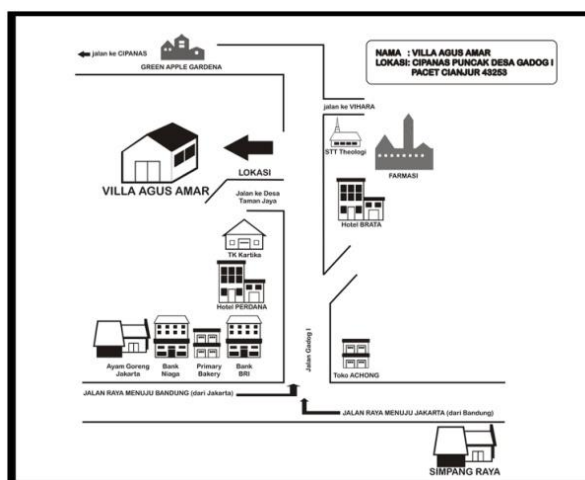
jalan ke CIPANAS

GREEN APPLE GARDENA

NAMA : VILLA AGUS AMAR
LOKASI: CIPANAS PUNCAK DESA GADOG I PACET CIANJUR 43253

jalan ke VIHARA

STT Theologi

FARMASI

LOKASI

VILLA AGUS AMAR

Jalan ke Desa Taman Jaya

Hotel BRATA

TK Kartika

Hotel PERDANA

Ayam Goreng Jakarta

Bank Niaga

Primary Bakery

Bank BRI

Jalan Gadog I

Toko ACHONG

JALAN RAYA MENUJU BANDUNG (dari Jakarta)

JALAN RAYA MENUJU JAKARTA (dari Bandung)

SIMPANG RAYA